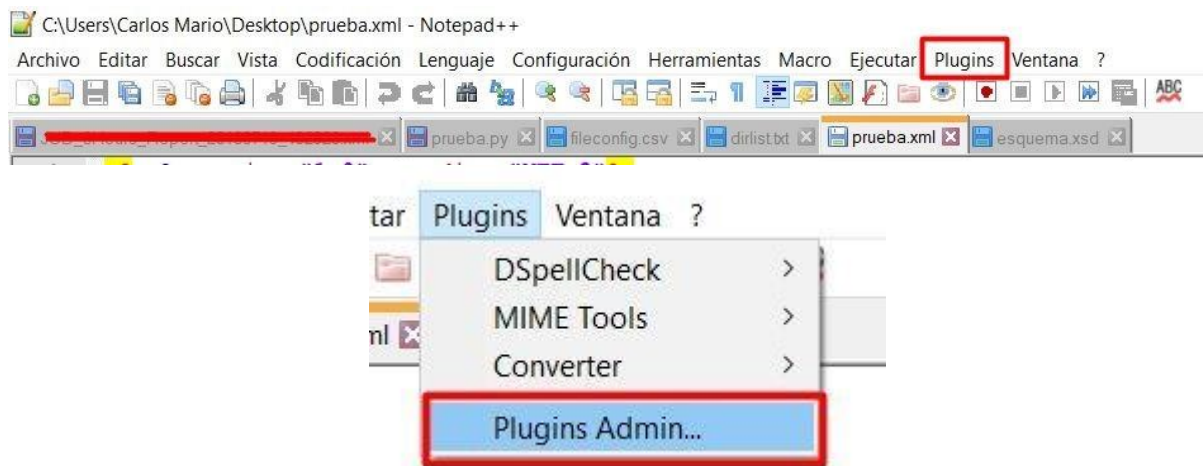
C:\Users\Carlos Mario\Desktop\prueba.xml - Notepad++

Archivo Editar Buscar Vista Codificación Lenguaje Configuración Herramientas Macro Ejecutar Plugins Ventana ?

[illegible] prueba.py fileconfig.csv dirlist.txt prueba.xml esquema.xsd

tar Plugins Ventana ?

DSpellCheck >
MIME Tools >
Converter >
Plugins Admin...

ml